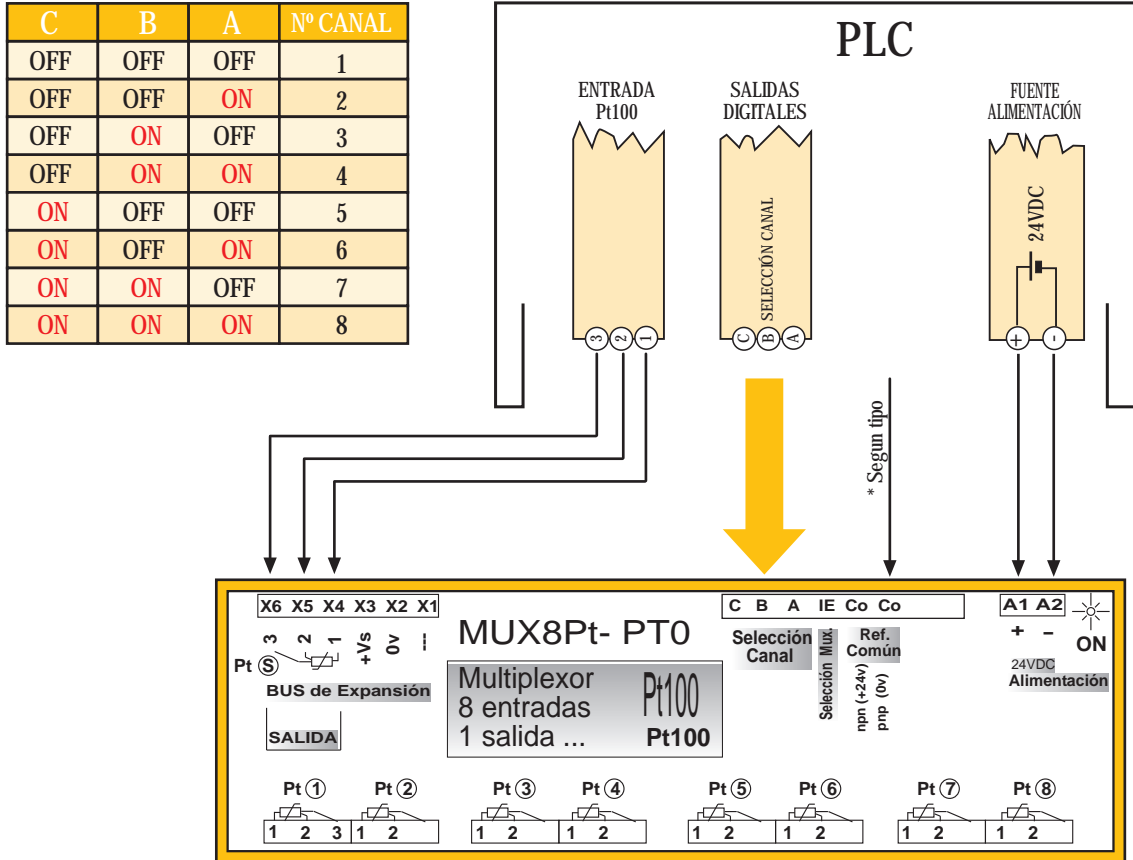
| C | B | A | Nº CANAL |
|---|---|---|---|
| OFF | OFF | OFF | 1 |
| OFF | OFF | ON | 2 |
| OFF | ON | OFF | 3 |
| OFF | ON | ON | 4 |
| ON | OFF | OFF | 5 |
| ON | OFF | ON | 6 |
| ON | ON | OFF | 7 |
| ON | ON | ON | 8 |

PLC

ENTRADA Pt100

SALIDAS DIGITALES

FUENTE ALIMENTACIÓN

SELECCIÓN CANAL

24VDC

3 2 1

C B A

+ -

* Segun tipo

X6 X5 X4 X3 X2 X1

3 2 1 +Vs 0v ---

Pt S

BUS de Expansión

SALIDA

MUX8Pt- PT0

Multiplexor
8 entradas
1 salida ...

Pt100

Pt100

C B A IE Co Co

Selección Canal

Selección Mux.

Ref. Común

npn (+24v)
pnp (0v)

A1 A2

+ –

ON

24VDC
Alimentación

Pt 1 1 2 3

Pt 2 1 2

Pt 3 1 2

Pt 4 1 2

Pt 5 1 2

Pt 6 1 2

Pt 7 1 2

Pt 8 1 2